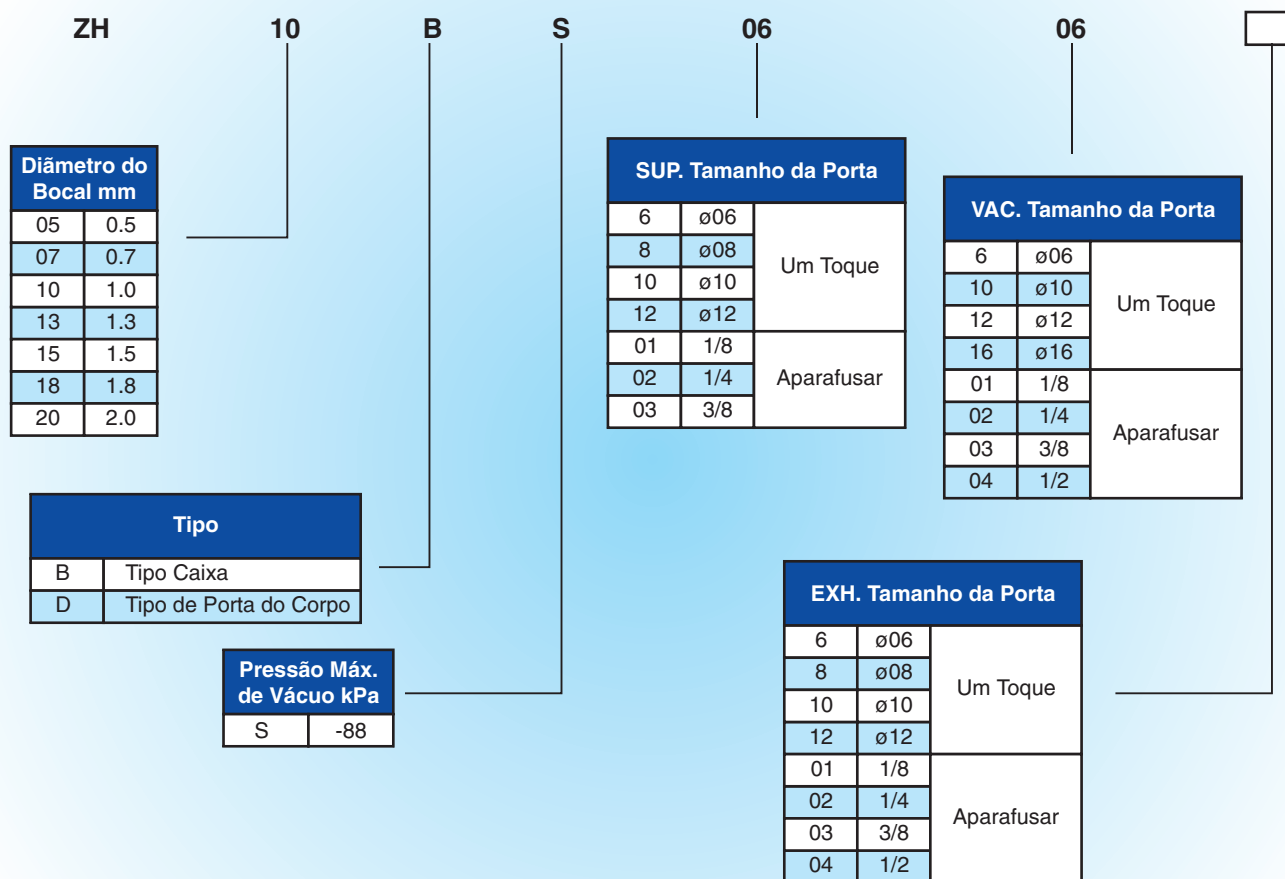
ZH 10 B S 06 06

| Diâmetro do Bocal mm | |
|---|---|
| 05 | 0.5 |
| 07 | 0.7 |
| 10 | 1.0 |
| 13 | 1.3 |
| 15 | 1.5 |
| 18 | 1.8 |
| 20 | 2.0 |

| SUP. Tamanho da Porta | | |
|---|---|---|
| 6 | ø06 | Um Toque |
| 8 | ø08 | |
| 10 | ø10 | |
| 12 | ø12 | |
| 01 | 1/8 | Aparafusar |
| 02 | 1/4 | |
| 03 | 3/8 | |

| VAC. Tamanho da Porta | | |
|---|---|---|
| 6 | ø06 | Um Toque |
| 10 | ø10 | |
| 12 | ø12 | |
| 16 | ø16 | |
| 01 | 1/8 | Aparafusar |
| 02 | 1/4 | |
| 03 | 3/8 | |
| 04 | 1/2 | |

| Tipo | |
|---|---|
| B | Tipo Caixa |
| D | Tipo de Porta do Corpo |

| Pressão Máx. de Vácuo kPa | |
|---|---|
| S | -88 |

| EXH. Tamanho da Porta | | |
|---|---|---|
| 6 | ø06 | Um Toque |
| 8 | ø08 | |
| 10 | ø10 | |
| 12 | ø12 | |
| 01 | 1/8 | Aparafusar |
| 02 | 1/4 | |
| 03 | 3/8 | |
| 04 | 1/2 | |